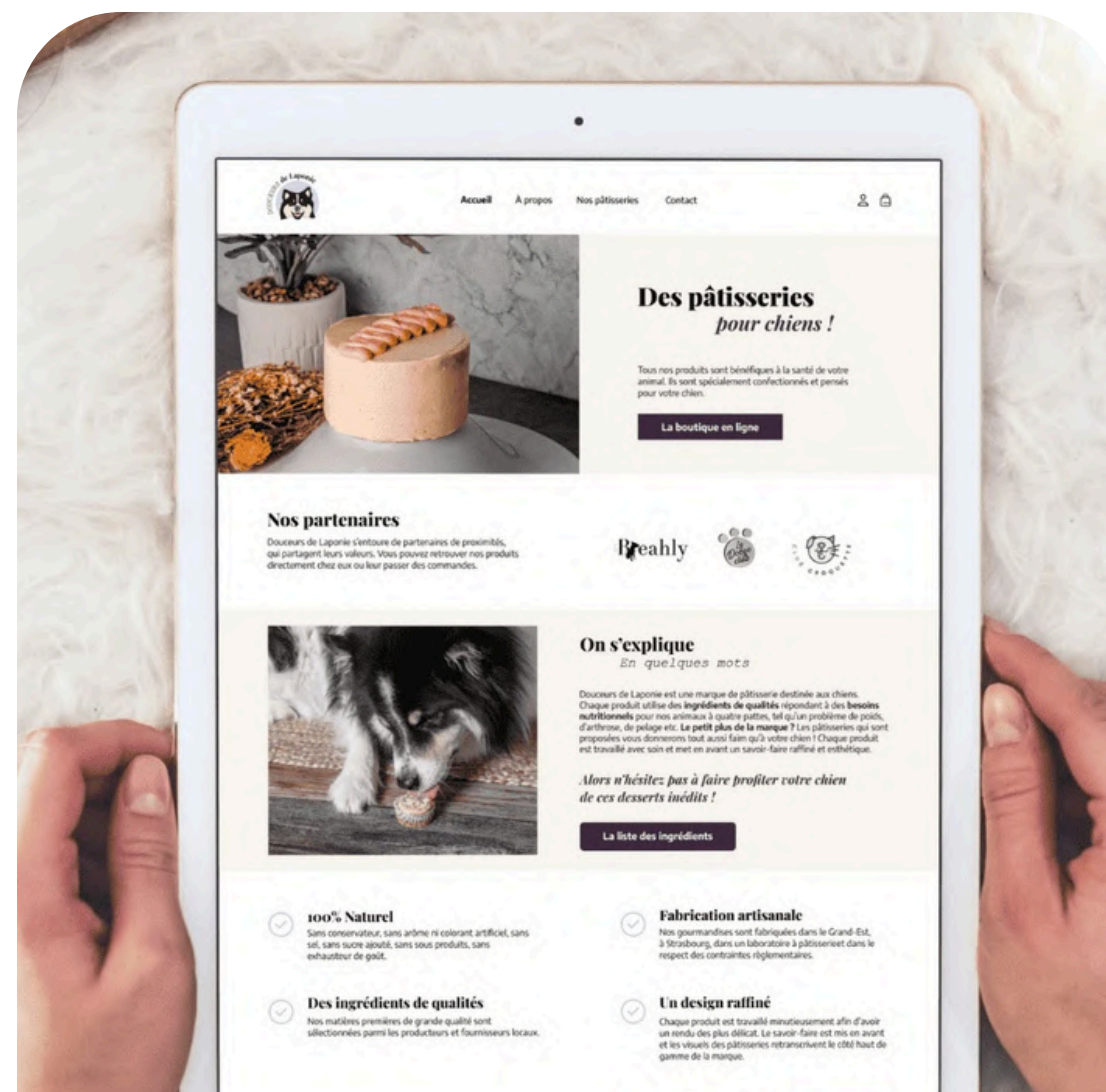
Douceurs de Laponie

Accueil À propos Nos pâtisseries Contact

Des pâtisseries
pour chiens !

Tous nos produits sont bénéfiques à la santé de votre animal. Ils sont spécialement confectionnés et pensés pour votre chien.

La boutique en ligne

Nos partenaires

Douceurs de Laponie s'entoure de partenaires de proximités, qui partagent leurs valeurs. Vous pouvez retrouver nos produits directement chez eux ou leur passer des commandes.

Breahly

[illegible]

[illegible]

On s'explique
En quelques mots

Douceurs de Laponie est une marque de pâtisserie destinée aux chiens. Chaque produit utilise des ingrédients de qualités répondant à des besoins nutritionnels pour nos animaux à quatre pattes, tel qu'un problème de poids, d'arthrose, de pelage etc. Le petit plus de la marque ? Les pâtisseries qui sont proposées vous donneront tout aussi faim qu'à votre chien ! Chaque produit est travaillé avec soin et met en avant un savoir-faire raffiné et esthétique.

Alors n'hésitez pas à faire profiter votre chien de ces desserts inédits !

La liste des ingrédients

100% Naturel
Sans conservateur, sans arôme ni colorant artificiel, sans sel, sans sucre ajouté, sans sous produits, sans exhausteur de goût.

Fabrication artisanale
Nos gourmandises sont fabriquées dans le Grand-Est, à Strasbourg, dans un laboratoire à pâtisserieet dans le respect des contraintes réglementaires.

Des ingrédients de qualités
Nos matières premières de grande qualité sont sélectionnées parmi les producteurs et fournisseurs locaux.

Un design raffiné
Chaque produit est travaillé minutieusement afin d'avoir un rendu des plus délicat. Le savoir-faire est mis en avant et les visuels des pâtisseries retranscrivent le côté haut de gamme de la marque.